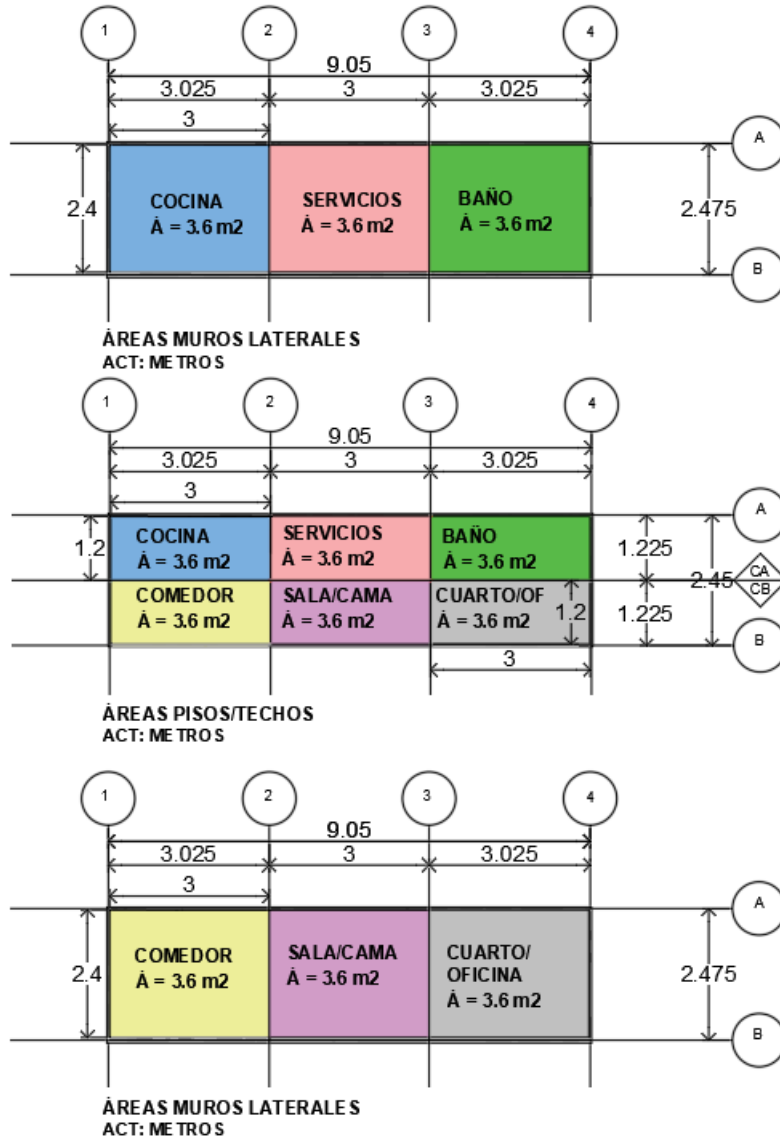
1 2 3 4

9.05

3.025 3 3.025

3

A

2.4

COCINA
Á = 3.6 m2

SERVICIOS
Á = 3.6 m2

BAÑO
Á = 3.6 m2

2.475

B

ÁREAS MUROS LATERALES
ACT: METROS

1 2 3 4

9.05

3.025 3 3.025

3

A

1.2

COCINA
Á = 3.6 m2

SERVICIOS
Á = 3.6 m2

BAÑO
Á = 3.6 m2

1.225

2.45

CA
CB

COMEDOR
Á = 3.6 m2

SALA/CAMA
Á = 3.6 m2

CUARTO/OF
Á = 3.6 m2

1.2

1.225

B

3

ÁREAS PISOS/TECHOS
ACT: METROS

1 2 3 4

9.05

3.025 3 3.025

3

A

2.4

COMEDOR
Á = 3.6 m2

SALA/CAMA
Á = 3.6 m2

CUARTO/
OFICINA
Á = 3.6 m2

2.475

B

ÁREAS MUROS LATERALES
ACT: METROS